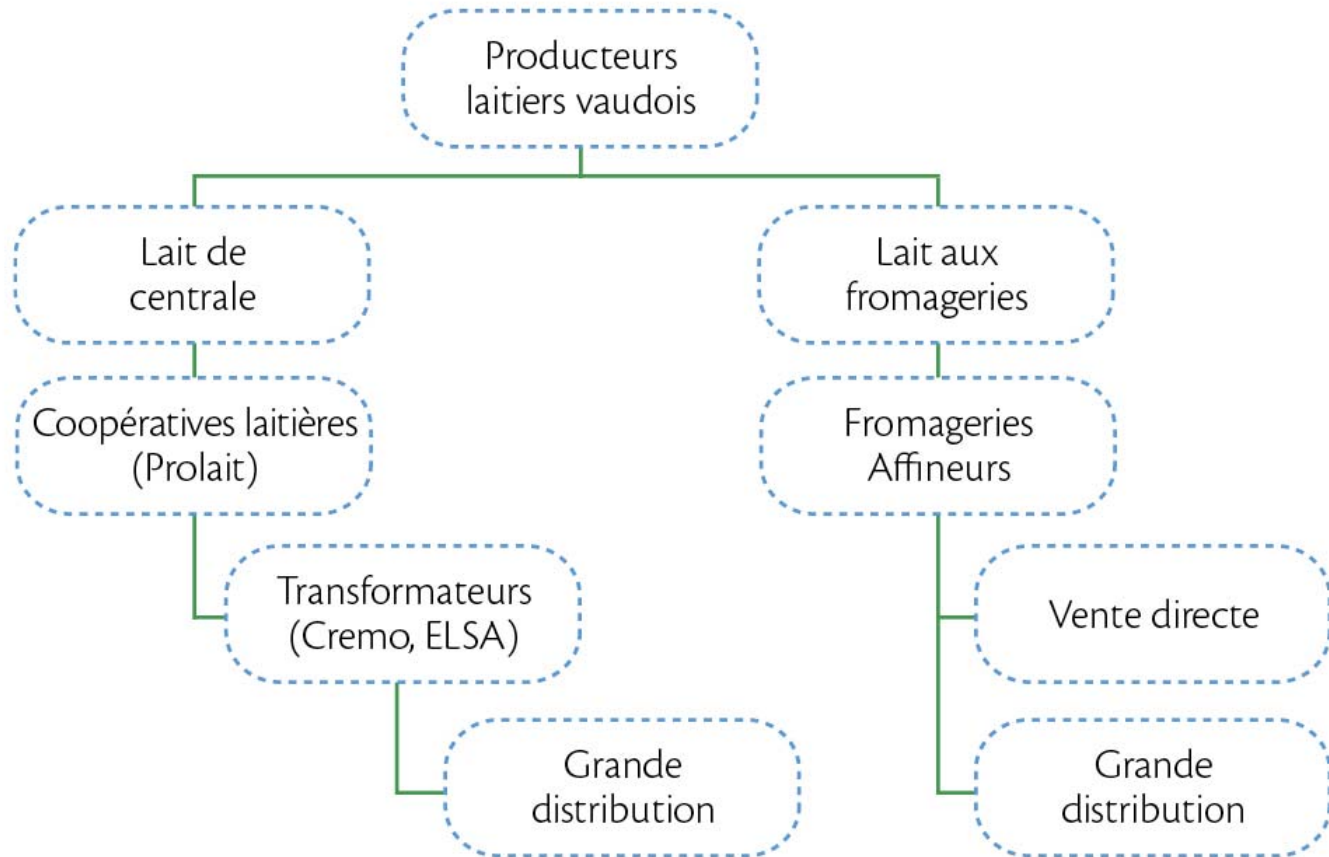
Producteurs laitiers vaudois

Lait de centrale

Coopératives laitières (Prolait)

Transformateurs (Cremo, ELSA)

Grande distribution

Lait aux fromageries

Fromageries Affineurs

Vente directe

Grande distribution